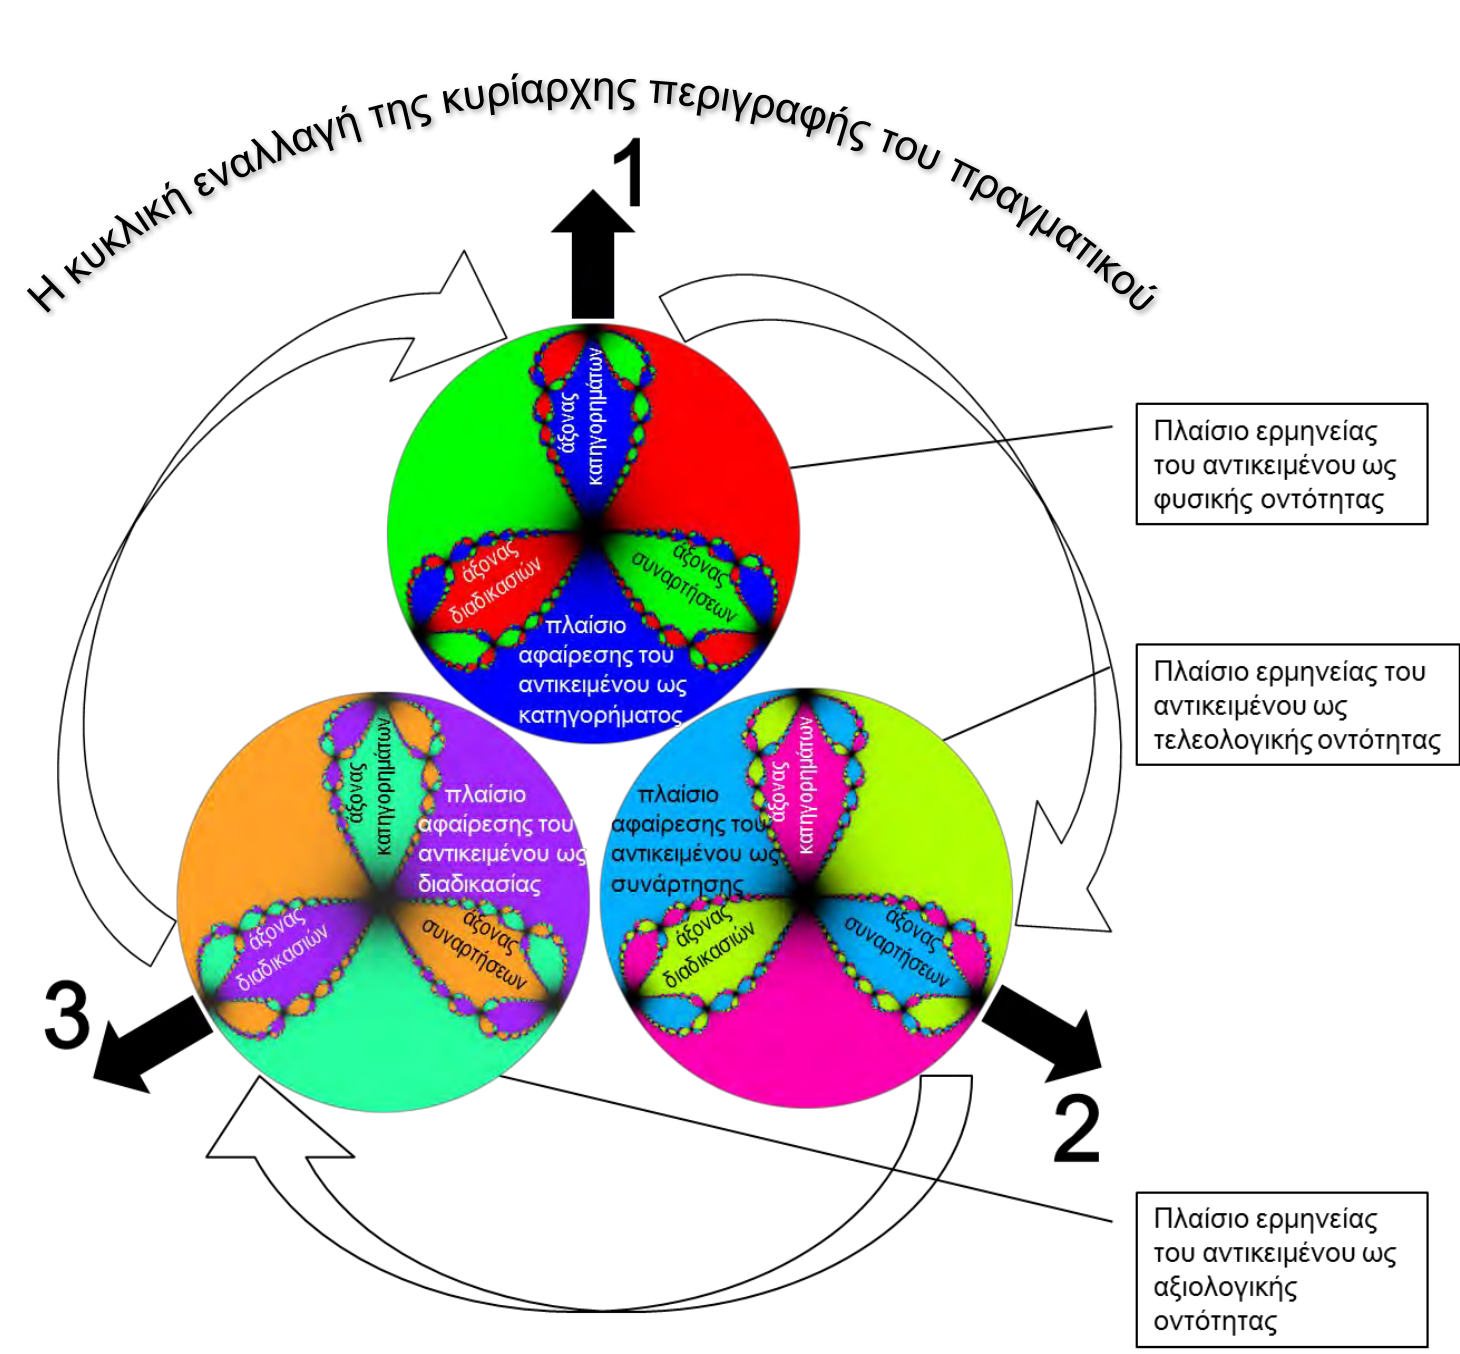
Η κυκλική εναλλαγή της κυρίαρχης περιγραφής του πραγματικού

1

άξονας κατηγορημάτων

άξονας διαδικασιών

άξονας συναρτήσεων

πλαίσιο αφαίρεσης του αντικειμένου ως κατηγορήματος

Πλαίσιο ερμηνείας του αντικειμένου ως φυσικής οντότητας

Πλαίσιο ερμηνείας του αντικειμένου ως τελεολογικής οντότητας

άξονας κατηγορημάτων

πλαίσιο αφαίρεσης του αντικειμένου ως διαδικασίας

άξονας διαδικασιών

άξονας συναρτήσεων

πλαίσιο αφαίρεσης του αντικειμένου ως συνάρτησης

άξονας κατηγορημάτων

άξονας διαδικασιών

άξονας συναρτήσεων

3

2

Πλαίσιο ερμηνείας του αντικειμένου ως αξιολογικής οντότητας